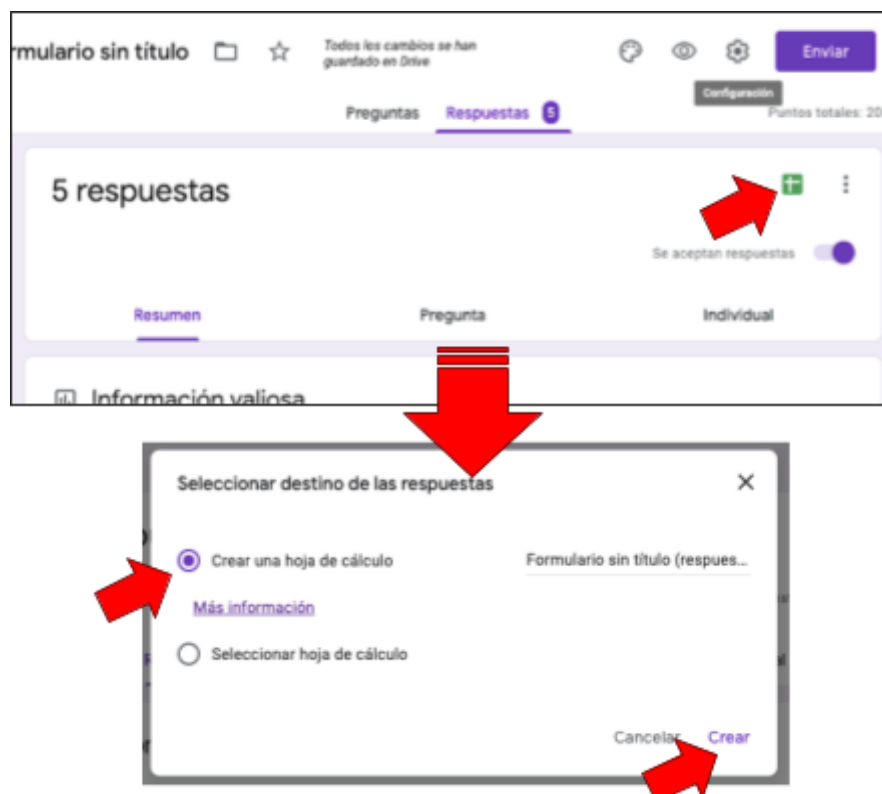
rmulario sin título

Todos los cambios se han guardado en Drive

Enviar

Configuración

Preguntas Respuestas 5

Puntos totales: 20

5 respuestas

Se aceptan respuestas

Resumen

Pregunta

Individual

Información valiosa

Seleccionar destino de las respuestas

Crear una hoja de cálculo

Formulario sin título (respues...

Más información

Seleccionar hoja de cálculo

Cancelar

Crear